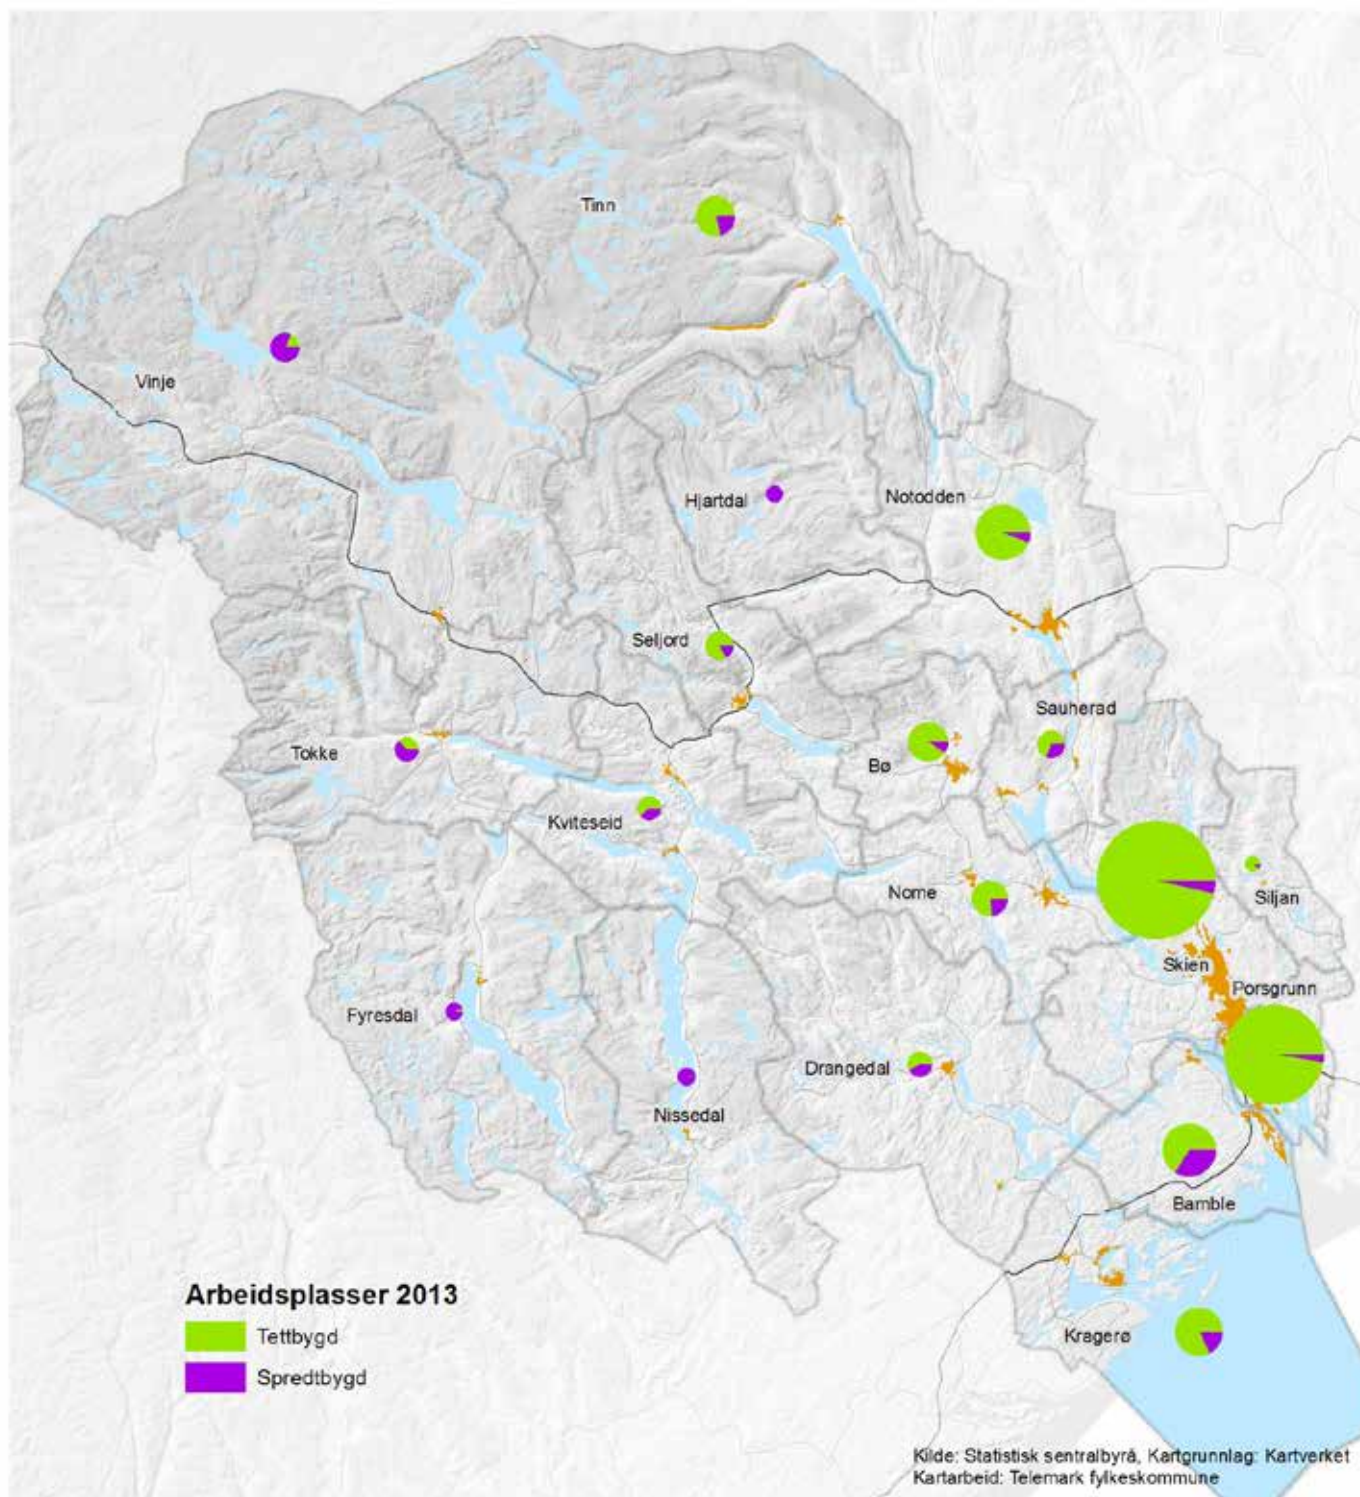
Tinn

Vinje

Hjartdal

Notodden

Seljord

Sauherad

Tokke

Bø

Kviteseid

Nome

Siljan

Skien

Porsgrunn

Fyresdal

Drangedal

Nissedal

Bamble

Kragerø

Arbeidsplasser 2013

Tettbygd

Spredtbygd

Kilde: Statistisk sentralbyrå, Kartgrunnlag: Kartverket
Kartarbeid: Telemark fylkeskommune